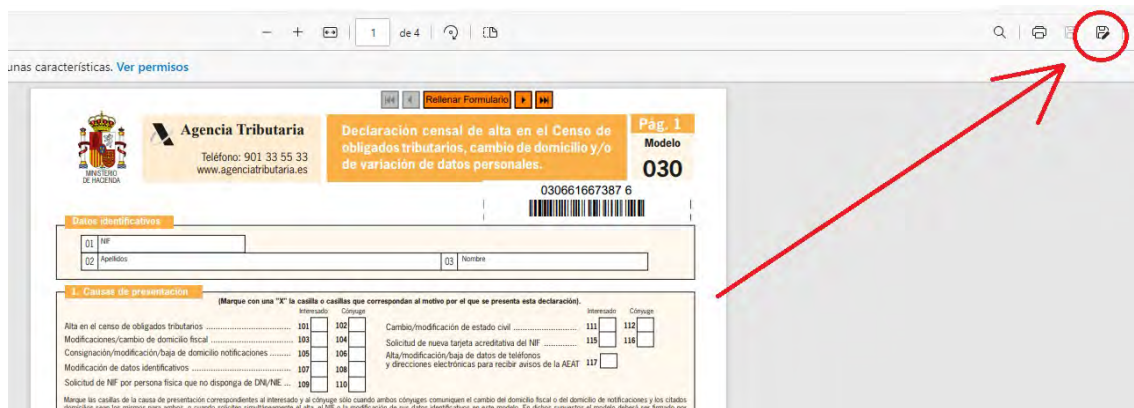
− + 1 de 4

unas características. Ver permisos

Rellenar Formulario

MINISTERIO DE HACIENDA

Agencia Tributaria

Teléfono: 901 33 55 33
www.agenciatributaria.es

Declaración censal de alta en el Censo de obligados tributarios, cambio de domicilio y/o de variación de datos personales.

Pág. 1
Modelo
030

030661667387 6

Datos identificativos

01 NIF

02 Apellidos

03 Nombre

1. Causas de presentación

(Marque con una "X" la casilla o casillas que correspondan al motivo por el que se presenta esta declaración).

Interesado Cónyuge

Alta en el censo de obligados tributarios ........................ 101 102
Modificaciones/cambio de domicilio fiscal ........................ 103 104
Consignación/modificación/baja de domicilio notificaciones ........ 105 106
Modificación de datos identificativos ........................ 107 108
Solicitud de NIF por persona física que no disponga de DNI/NIE .... 109 110

Interesado Cónyuge

Cambio/modificación de estado civil ........................ 111 112
Solicitud de nueva tarjeta acreditativa del NIF ........................ 115 116
Alta/modificación/baja de datos de teléfonos y direcciones electrónicas para recibir avisos de la AEAT 117

Marque las casillas de la causa de presentación correspondientes al interesado y al cónyuge sólo cuando ambos cónyuges comuniquen el cambio del domicilio fiscal o del domicilio de notificaciones y los citados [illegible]